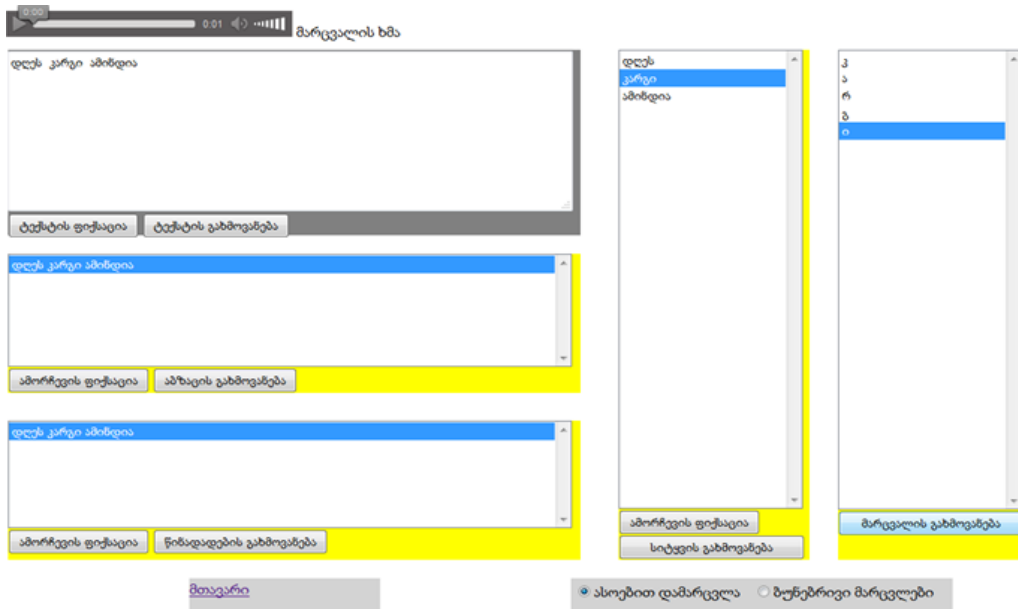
0:00
0:01
მარცვალის ხმა

დღეს კარგი ამინდია

ტექსტის ფიქსაცია
ტექსტის გახმოვანება

დღეს კარგი ამინდია

ამორჩევის ფიქსაცია
აბზაცის გახმოვანება

დღეს კარგი ამინდია

ამორჩევის ფიქსაცია
წინადადების გახმოვანება

დღეს
კარგი
ამინდია

ამორჩევის ფიქსაცია
სიტყვის გახმოვანება

კ
ა
რ
გ
ი

მარცვალის გახმოვანება

მთავარი

ასოებით დამარცვლა
ბუნებრივი მარცვლები